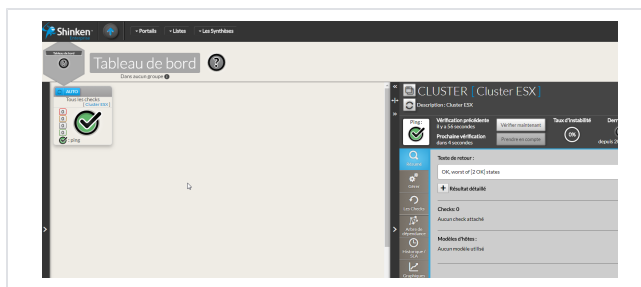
Shinken
• Portails • Listes • Les Synthèses
Tableau de bord
Tableau de bord
Dans aucun groupe
AUTO
Tous les checks
[ Cluster ESX ]
0
0
0
0
ping
CLUSTER | Cluster ESX |
Description : Cluster ESX
Ping :
Vérification précédente
il y a 58 secondes
Prochaine vérification
dans 4 secondes
Vérifier maintenant
Prendre en compte
Taux d'instabilité
0%
Der
depuis 2
Résumé
Détails
Les Checks
Arbre de dépendance
Historique / SLA
Graphiques
Texte de retour :
OK, worst of [2 OK] states
Résultat détaillé
Checks : 0
Aucun check attaché
Modèles d'hôtes :
Aucun modèle utilisé